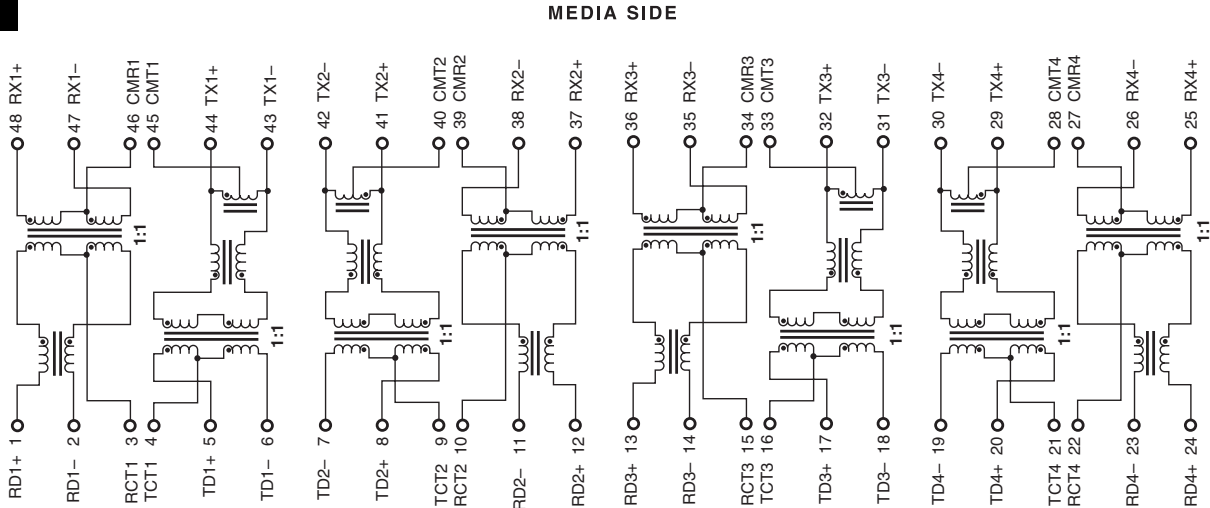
MEDIA SIDE

48 RX1+
47 RX1–
46 CMR1
45 CMT1
44 TX1+
43 TX1–
42 TX2–
41 TX2+
40 CMT2
39 CMR2
38 RX2–
37 RX2+
36 RX3+
35 RX3–
34 CMR3
33 CMT3
32 TX3+
31 TX3–
30 TX4–
29 TX4+
28 CMT4
27 CMR4
26 RX4–
25 RX4+

1:1
1:1
1:1
1:1
1:1
1:1
1:1
1:1

RD1+ 1
RD1– 2
RCT1 3
TCT1 4
TD1+ 5
TD1– 6
TD2– 7
TD2+ 8
TCT2 9
RCT2 10
RD2– 11
RD2+ 12
RD3+ 13
RD3– 14
RCT3 15
TCT3 16
TD3+ 17
TD3– 18
TD4– 19
TD4+ 20
TCT4 21
RCT4 22
RD4– 23
RD4+ 24